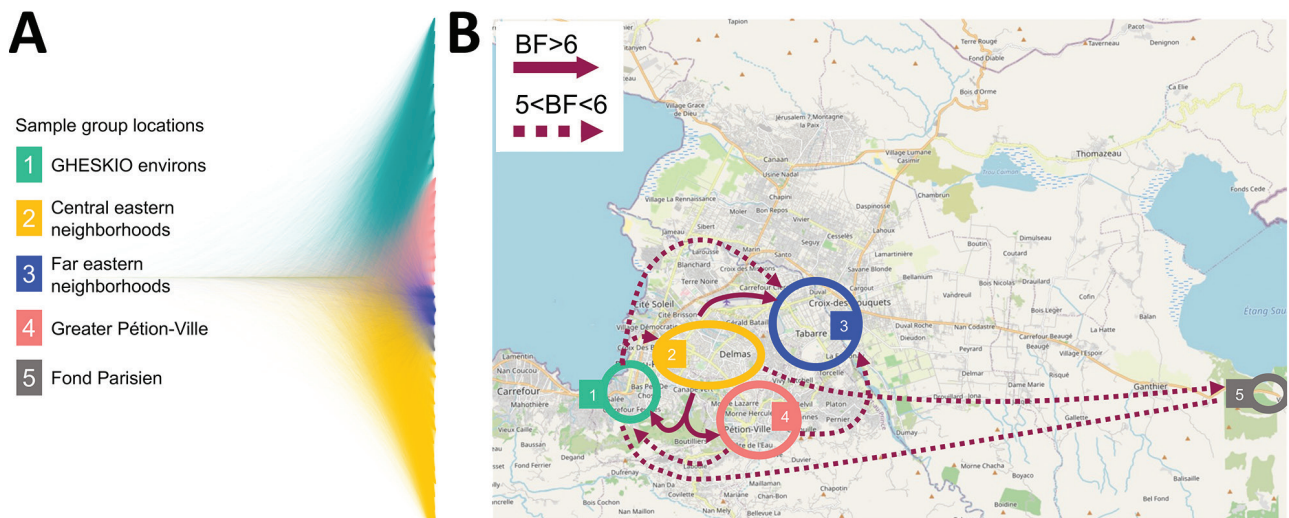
A

Sample group locations

1 GHESKIO environs

2 Central eastern neighborhoods

3 Far eastern neighborhoods

4 Greater Pétion-Ville

5 Fond Parisien

B

BF>6

5<BF<6

Tapion
Terre Rouge
Pacot
Taverneau
Denignon
Fond Diable
Village Grace de Dieu
Jérusalem 7 Montagne la Paix
Bois d'Orme
Ca Elie
Thomazeau
Canaan
Village Lumane Casimir
Usine Nadal
Fonds Cede
Chambrun
Village La Renaissance
Chapini
Daspinosse
Moler
Bon Repos
Duval
Sibert
Vivier
Cesselés
Lahoux
Seguy
Boutin
Dimulseau
Marin
Lamartinière
Coutard
Larousse
Blanchard
Savane Blonde
Croix des Missions
Bellanium
Bois Nicolas
Draullard
Cofin
Terre Noire
Carrefour Clercine
Cargout
Vaudreuil
Bois Leger
Cité Soleil
Croix-des-Bouquets
Cité Brisson
Duval
Gerald Batail
Tabarre
3
Duval Roche
Nan Codastre
Carrefour Beaugé
La Hatte
Balan
Village Démocratie
Delmas
2
Dieudon
Peyrard
Village L'Espoir
Etang Sau
Lamentin
Canapé Vert
La Croix
Torcelle
Carrefour
Bas Peu
1
Delmar
Dame Marie
Ganthier
Mahotière
Galée
Carrefour Feu
Morne Lazarre
Morne Hercule
4
Pétion-Ville
Pernier
Dumay
5
Vieux Caille
Boutilliers
Gallette
Baussan
Degand
Duvier
Morne Chacha
Boyaco
Balisaille
Fond Ferrier
Dufrenay
Maillaman
Chapotin
Coville
Mariane
Chan-Bon
Bois Cochon
Nan Maillon
Bellevue La
Bodine
Bel Fond